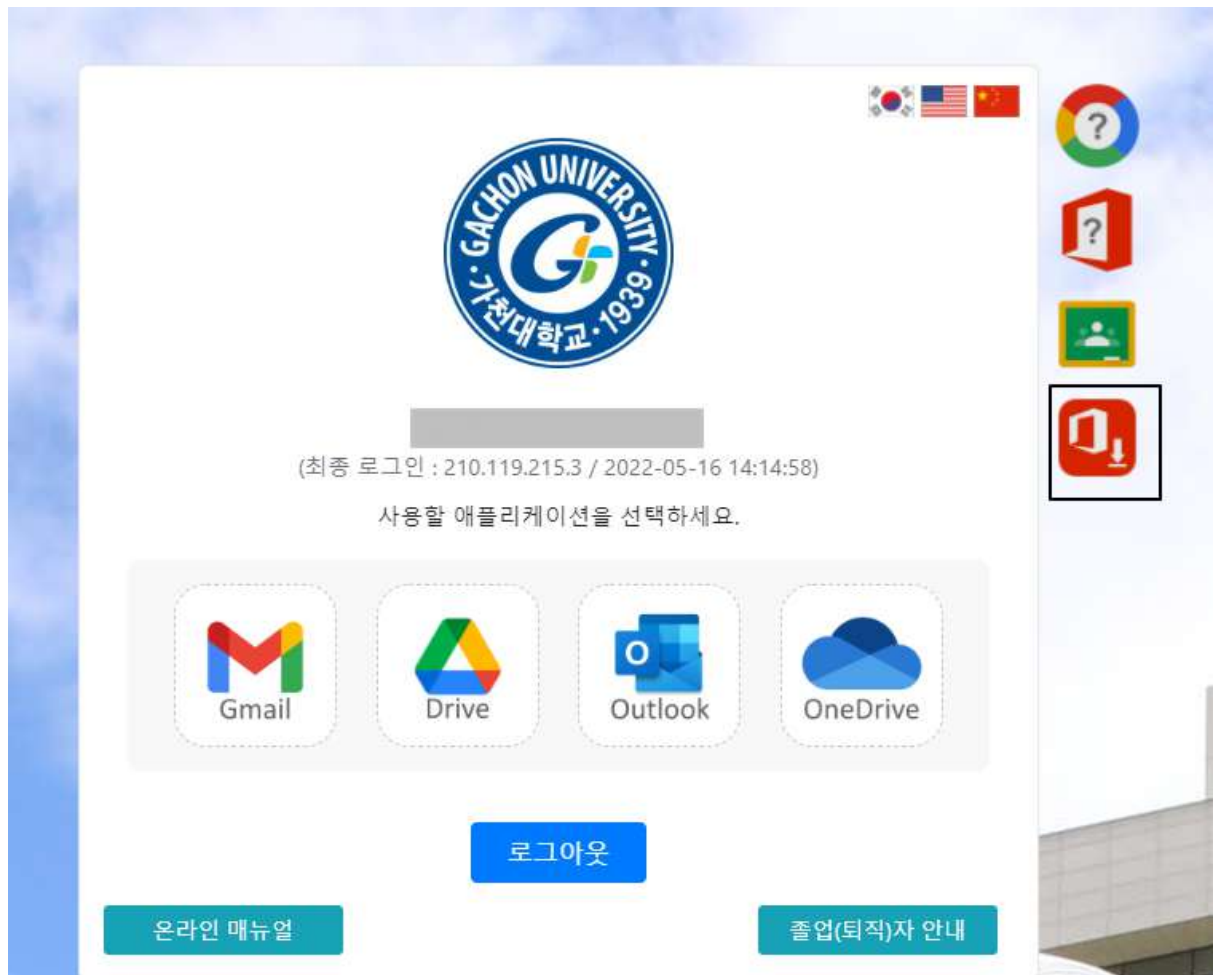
GACHON UNIVERSITY · 가천대학교 · 1939

(최종 로그인 : 210.119.215.3 / 2022-05-16 14:14:58)

사용할 애플리케이션을 선택하세요.

Gmail

Drive

Outlook

OneDrive

로그아웃

온라인 매뉴얼

졸업(퇴직)자 안내